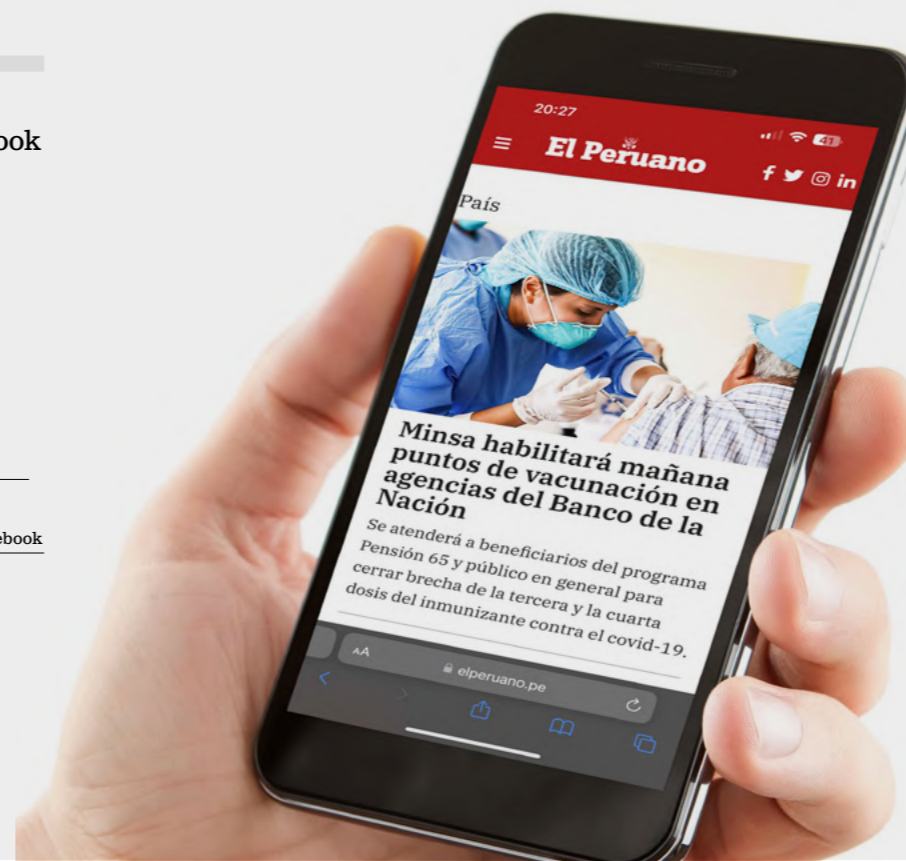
ook

ebook

20:27

El Peruano

País

Minsa habilitará mañana puntos de vacunación en agencias del Banco de la Nación

Se atenderá a beneficiarios del programa Pensión 65 y público en general para cerrar brecha de la tercera y la cuarta dosis del inmunizante contra el covid-19.

AA

elperuano.pe